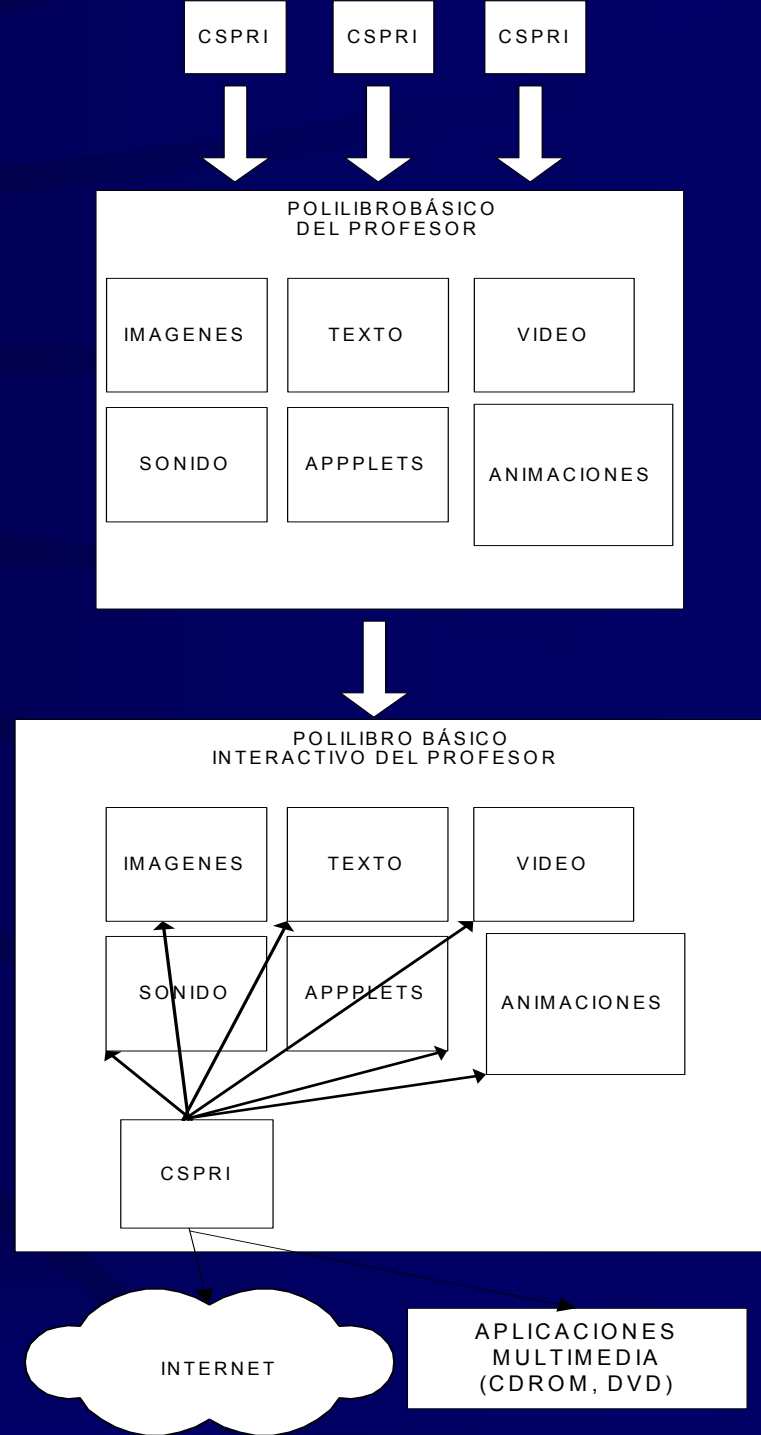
CSPRI CSPRI CSPRI

POLILIBROBÁSICO
DEL PROFESOR

IMAGENES TEXTO VIDEO

SONIDO APPPLETS ANIMACIONES

POLILIBRO BÁSICO
INTERACTIVO DEL PROFESOR

IMAGENES TEXTO VIDEO

SONIDO APPPLETS ANIMACIONES

CSPRI

INTERNET

APLICACIONES
MULTIMEDIA
(CDROM, DVD)